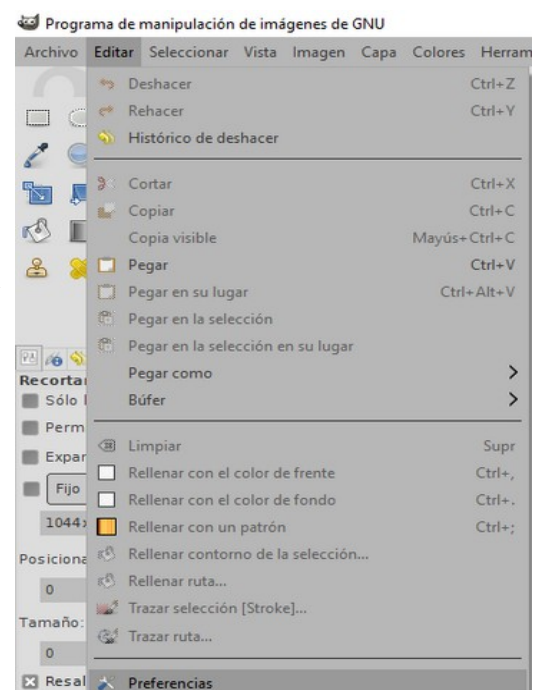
Programa de manipulación de imágenes de GNU

Archivo Editar Seleccionar Vista Imagen Capa Colores Herram

Deshacer Ctrl+Z
Rehacer Ctrl+Y
Histórico de deshacer

Cortar Ctrl+X
Copiar Ctrl+C
Copia visible Mayús+Ctrl+C
Pegar Ctrl+V
Pegar en su lugar Ctrl+Alt+V
Pegar en la selección
Pegar en la selección en su lugar
Pegar como
Búfer

Limpiar Supr
Rellenar con el color de frente Ctrl+,
Rellenar con el color de fondo Ctrl+.
Rellenar con un patrón Ctrl+;
Rellenar contorno de la selección...
Rellenar ruta...
Trazar selección [Stroke]...
Trazar ruta...

Preferencias

Recortar
Sólo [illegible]
Perm
Expar
Fijo
1044
Posiciona
0
Tamaño:
0
Resal